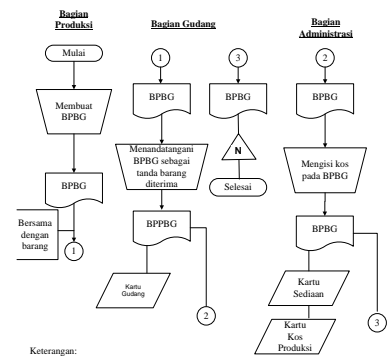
Bagian Produksi

Mulai

Membuat BPBG

BPBG

Bersama dengan barang

1

Bagian Gudang

1

BPBG

Menandatangani BPBG sebagai tanda barang diterima

BPPBG

Kartu Gudang

2

3

BPBG

N

Selesai

Bagian Administrasi

2

BPBG

Mengisi kos pada BPBG

BPBG

Kartu Sediaan

Kartu Kos Produksi

3

Keterangan: